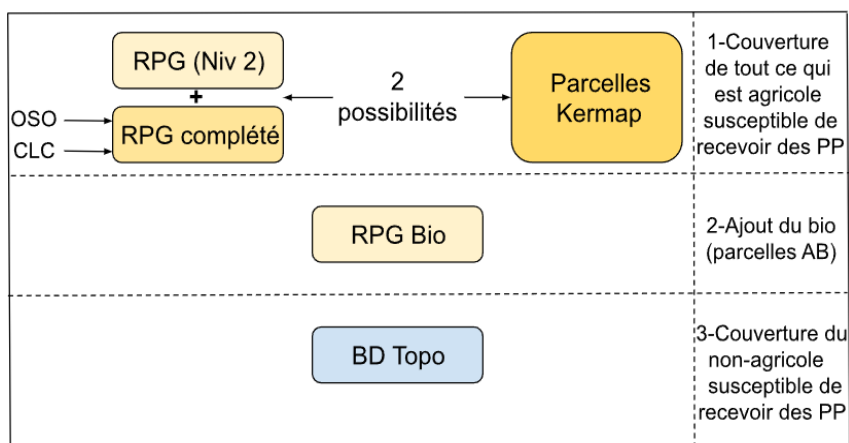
RPG (Niv 2)

+

OSO

CLC

RPG complété

2 possibilités

Parcelles Kermap

1-Couverture de tout ce qui est agricole susceptible de recevoir des PP

RPG Bio

2-Ajout du bio (parcelles AB)

BD Topo

3-Couverture du non-agricole susceptible de recevoir des PP